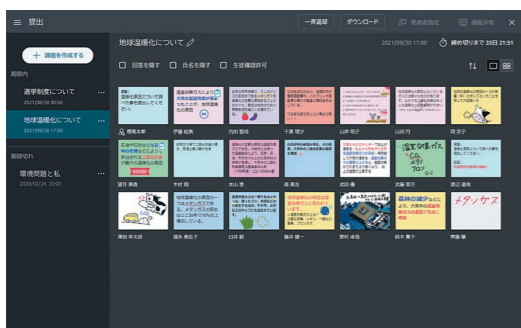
≡ 提出

＋ 課題を作成する

期限内

選挙制度について
2021/08/30 00:00

地球温暖化について
2021/09/30 17:00

期限切れ

環境問題と私
2020/02/24 20:00

一斉返却　ダウンロード　提出先指定　画面共有

地球温暖化について

2021/09/30 17:00　締め切りまで 30日 21:51

☐ 回答を隠す　☐ 氏名を隠す　☐ 生徒確認許可

槙尾太郎　伊藤 絵美　内田 敦成　千葉 翔介　山岸 翔子　山田 円　岡 歩子

望月 美亜　木村 翔　本山 恵　森 陽志　武田 優　武藤 愛月　渡辺 凛梅

原田 中大郎　福永 美弘子　川井 勝　藤井 健一　野村 卓也　鈴木 勇子　齊藤 優

温室効果ガス

メタンガス